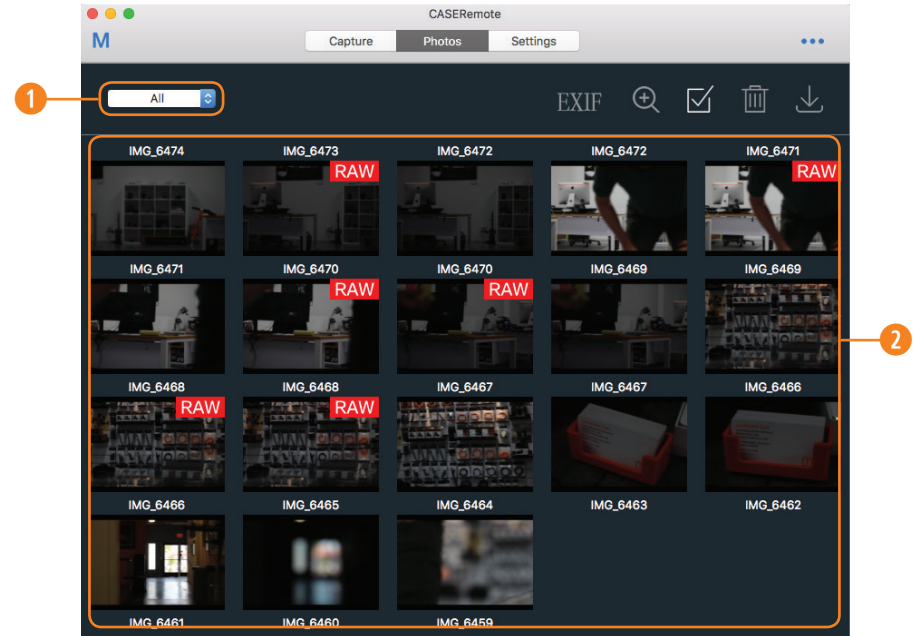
CASERemote

M

Capture Photos Settings

•••

1

All

EXIF

IMG_6474 IMG_6473 IMG_6472 IMG_6472 IMG_6471

RAW RAW

IMG_6471 IMG_6470 IMG_6470 IMG_6469 IMG_6469

RAW RAW

2

IMG_6468 IMG_6468 IMG_6467 IMG_6467 IMG_6466

RAW RAW

IMG_6466 IMG_6465 IMG_6464 IMG_6463 IMG_6462

IMG_6461 IMG_6460 IMG_6459